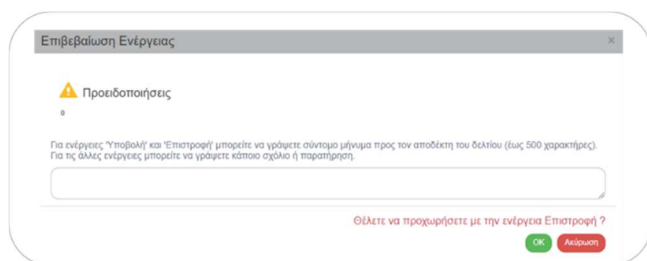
Επιβεβαίωση Ενέργειας

×

Προειδοποιήσεις

0

Για ενέργειες 'Υποβολή' και 'Επιστροφή' μπορείτε να γράψετε σύντομο μήνυμα προς τον αποδέκτη του δελτίου (έως 500 χαρακτήρες). Για τις άλλες ενέργειες μπορείτε να γράψετε κάποιο σχόλιο ή παρατήρηση.

Θέλετε να προχωρήσετε με την ενέργεια Επιστροφή ?

OK

Ακύρωση